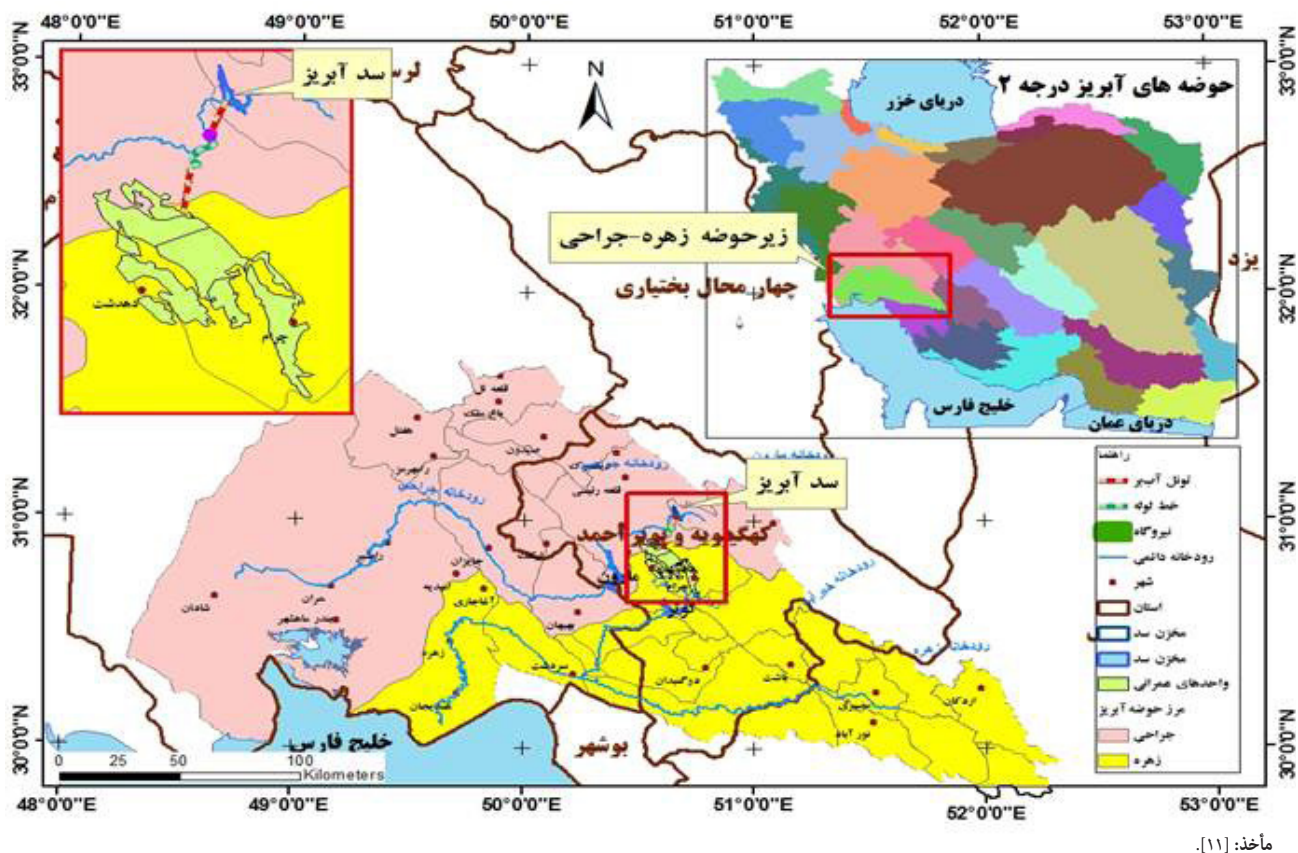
48°0'0"E 49°0'0"E 50°0'0"E 51°0'0"E 52°0'0"E 53°0'0"E

33°0'0"N 32°0'0"N 31°0'0"N 30°0'0"N

سد آبریز

لرستان

N

حوضه های آبریز درجه ۲

دریای خزر

زیرحوضه زهره-جراحی

چهار محال بختیاری

یزد

خلیج فارس

دریای عمان

کهدشت

چرام

قلعه تل

باغ ملک

هفتکل

صیدون

رامهرمز

قلعه رئیسی

دهدز

سد آبریز

کهگیلویه و بویراحمد

رودخانه جراحی

رودخانه زهره

رودخانه خیرآباد

جایزان

امیدیه

آغاجاری

شادگان

اهواز

ماهشهر

بندر ماهشهر

بهبهان

دهدشت

لیکک

سوق

دوگنبدان

سرفاریاب

باشت

گچساران

هندیجان

زهره

چرام

نورآباد

اردکان

راهنما

تونل آببر

خط لوله

نیروگاه

رودخانه دائمی

شهر

استان

مخزن سد

مخزن سد

واحدهای عمرانی

مرز حوضه آبریز

جراحی

زهره

خلیج فارس

بوشهر

0 25 50 100 Kilometers

مأخذ: [۱۱].